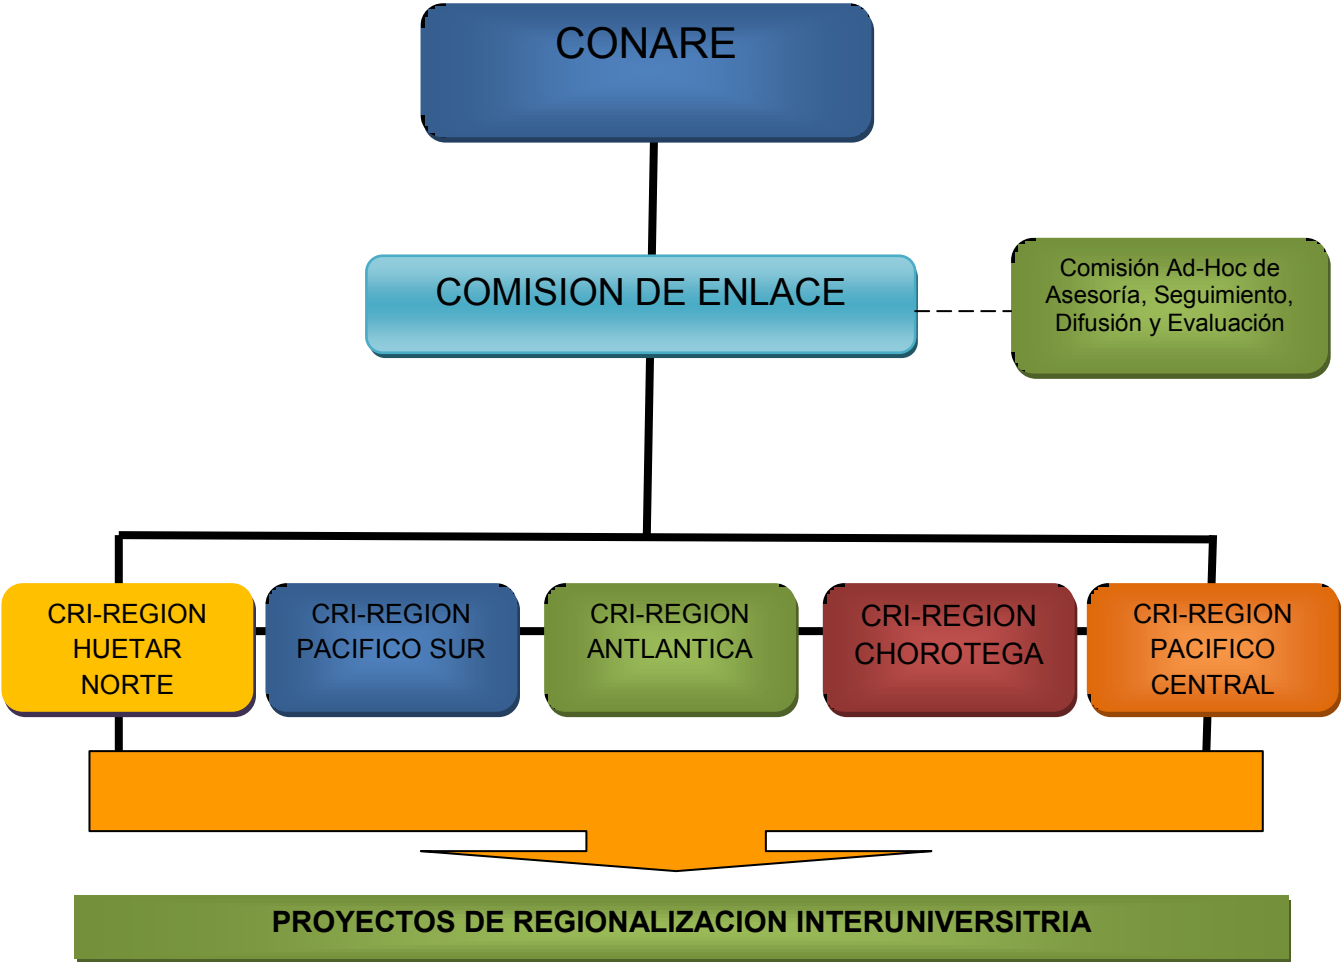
CONARE

COMISION DE ENLACE

Comisión Ad-Hoc de Asesoría, Seguimiento, Difusión y Evaluación

CRI-REGION HUETAR NORTE

CRI-REGION PACIFICO SUR

CRI-REGION ANTLANTICA

CRI-REGION CHOROTEGA

CRI-REGION PACIFICO CENTRAL

PROYECTOS DE REGIONALIZACION INTERUNIVERSITRIA